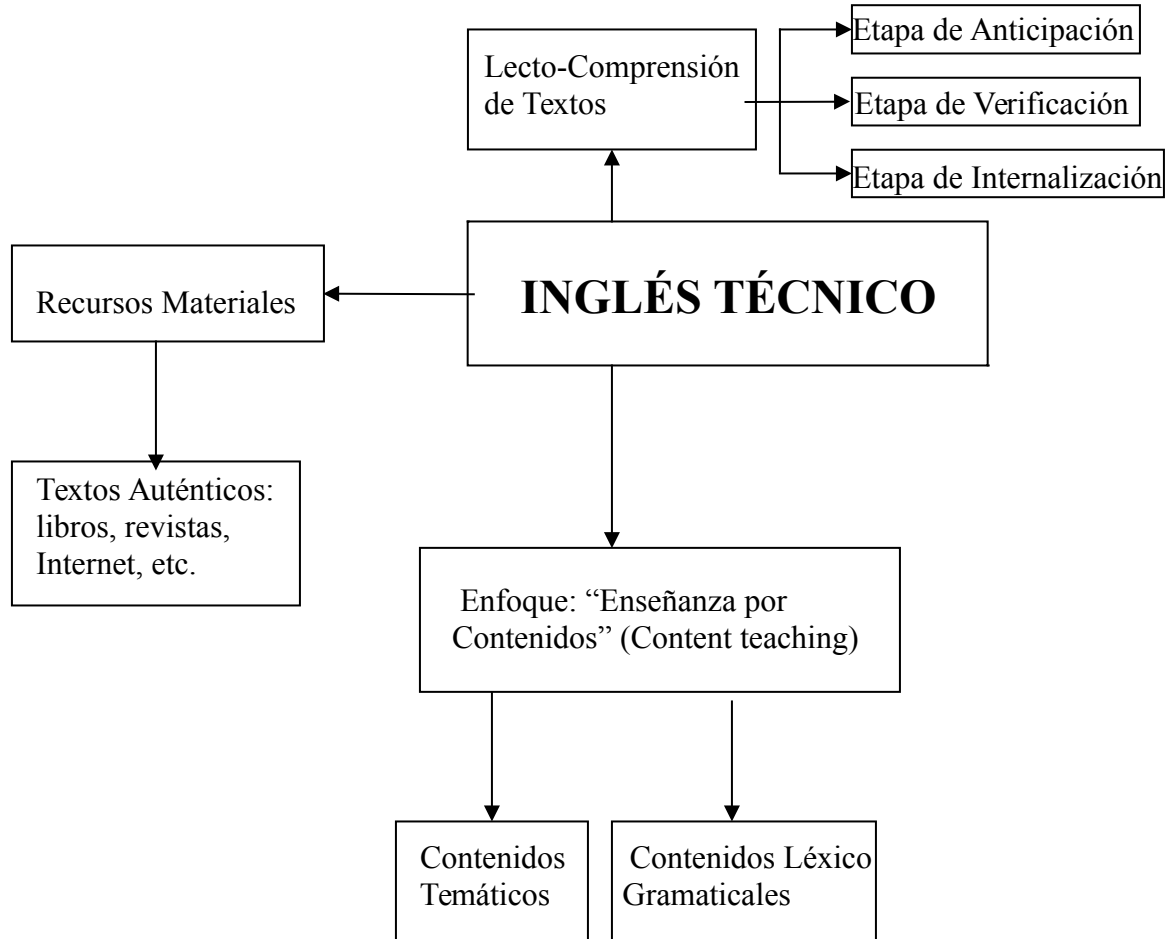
Lecto-Comprensión de Textos

Etapa de Anticipación

Etapa de Verificación

Etapa de Internalización

Recursos Materiales

INGLÉS TÉCNICO

Textos Auténticos: libros, revistas, Internet, etc.

Enfoque: "Enseñanza por Contenidos" (Content teaching)

Contenidos Temáticos

Contenidos Léxico Gramaticales